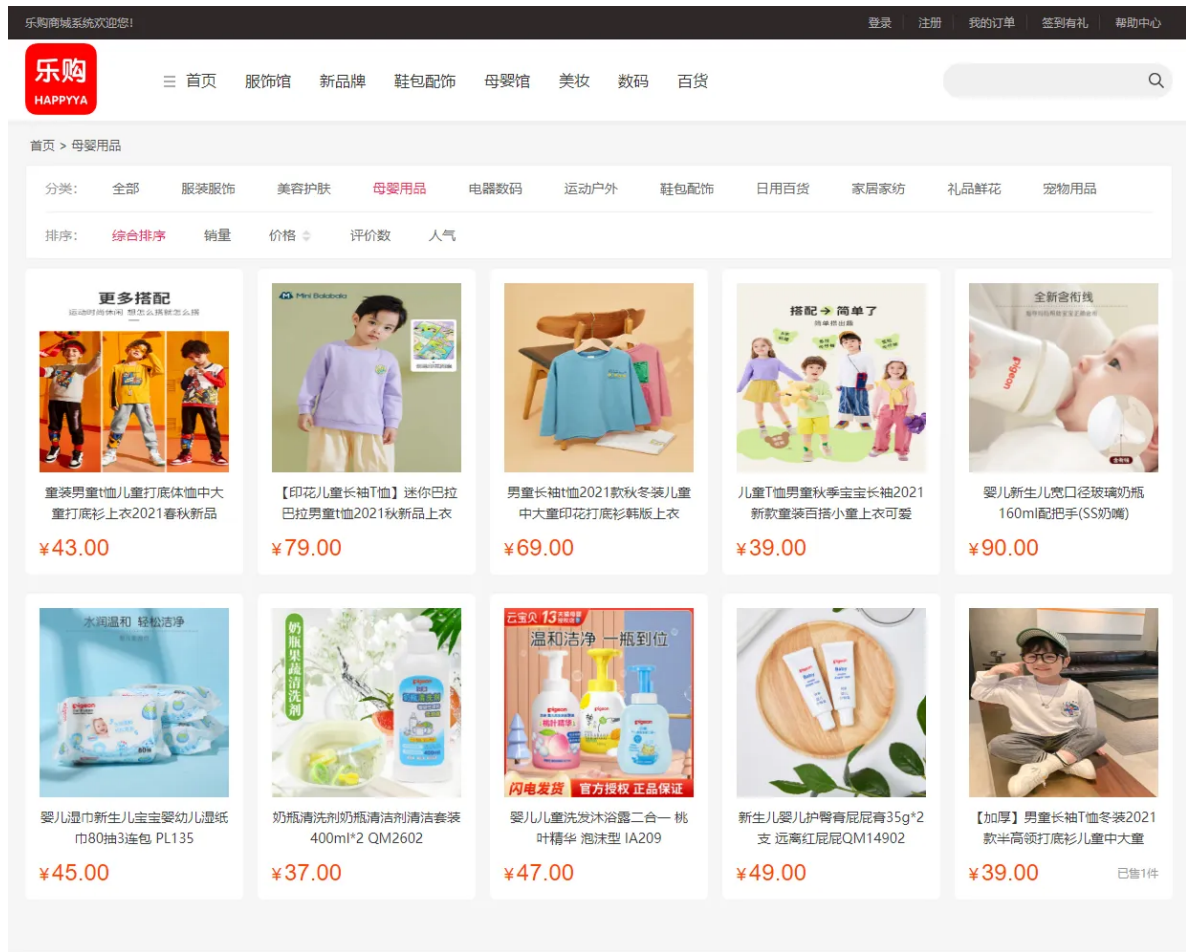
乐购商城系统欢迎您!

登录 | 注册 | 我的订单 | 签到有礼 | 帮助中心

乐购
HAPPYYA

首页 服饰馆 新品牌 鞋包配饰 母婴馆 美妆 数码 百货

首页 > 母婴用品

分类: 全部 服装服饰 美容护肤 母婴用品 电器数码 运动户外 鞋包配饰 日用百货 家居家纺 礼品鲜花 宠物用品

排序: 综合排序 销量 价格 评价数 人气

更多搭配
运动时尚休闲 想怎么搭就怎么搭

童装男童t恤儿童打底体恤中大童打底衫上衣2021春秋新品
¥43.00

Mini Balabala

【印花儿童长袖T恤】迷你巴拉巴拉男童t恤2021秋新品上衣
¥79.00

男童长袖t恤2021款秋冬装儿童中大童印花打底衫韩版上衣
¥69.00

搭配 → 简单了
简单搭出趣

儿童T恤男童秋季宝宝长袖2021新款童装百搭小童上衣可爱
¥39.00

全新含衔线
pigeon

婴儿新生儿宽口径玻璃奶瓶160ml配把手(SS奶嘴)
¥90.00

水润温和 轻松洁净
pigeon

婴儿湿巾新生儿宝宝婴幼儿湿纸巾80抽3连包 PL135
¥45.00

奶瓶果蔬清洗剂

奶瓶清洗剂奶瓶清洁剂清洁套装400ml*2 QM2602
¥37.00

云宝贝 13
温和洁净 一瓶到位
pigeon
闪电发货 官方授权 正品保证

婴儿儿童洗发沐浴露二合一 桃叶精华 泡沫型 IA209
¥47.00

新生儿婴儿护臀膏屁屁膏35g*2支 远离红屁屁QM14902
¥49.00

【加厚】男童长袖T恤冬装2021款半高领打底衫儿童中大童
¥39.00
已售1件